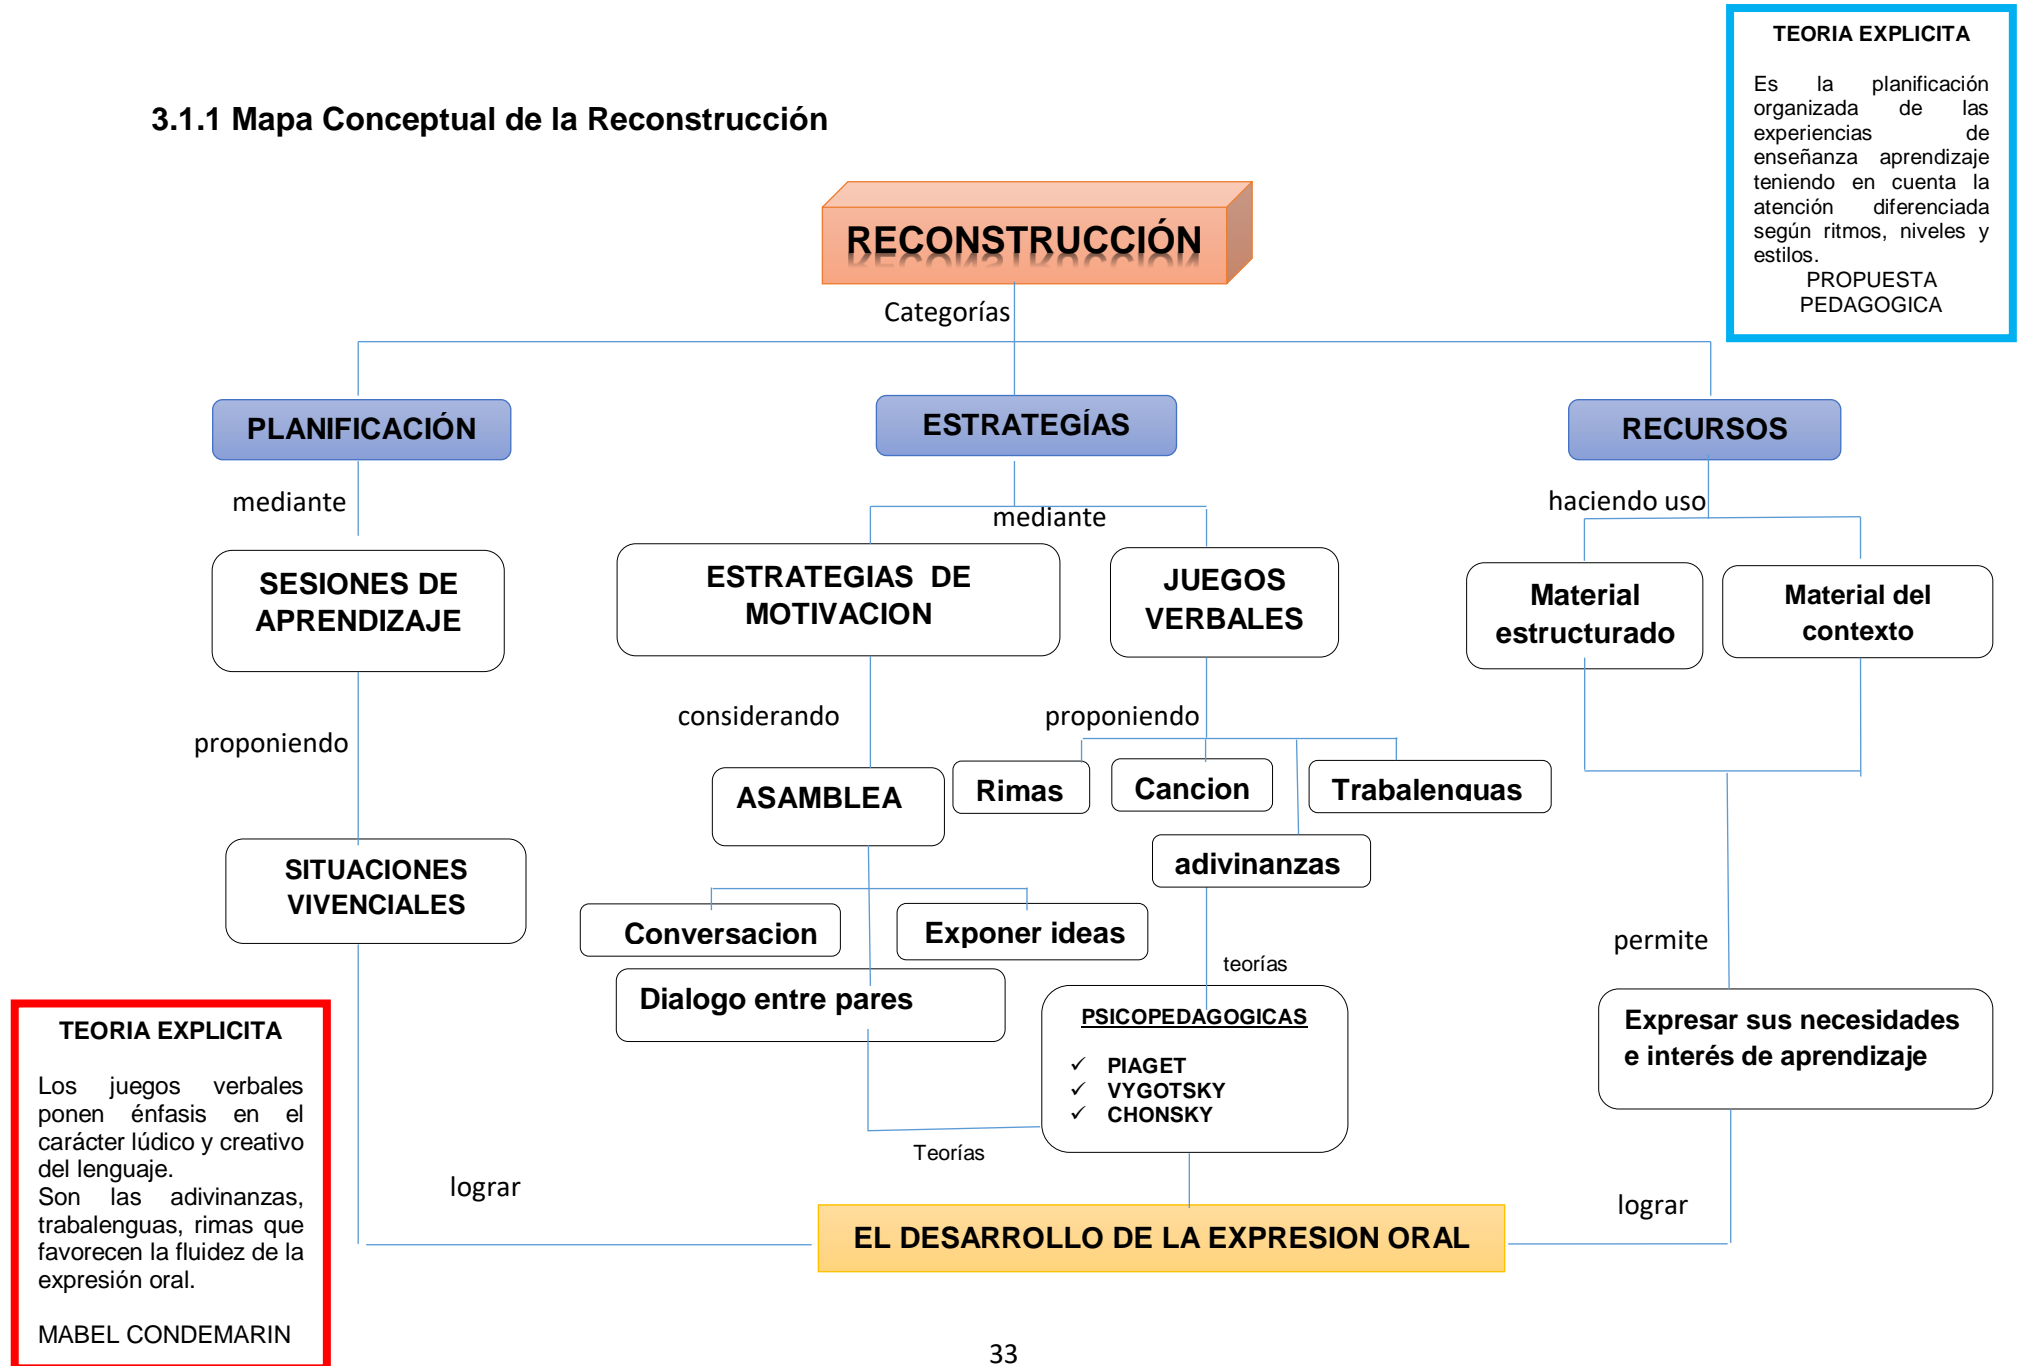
TEORIA EXPLICITA

Es la planificación organizada de las experiencias de enseñanza aprendizaje teniendo en cuenta la atención diferenciada según ritmos, niveles y estilos.
PROPUESTA PEDAGOGICA

3.1.1 Mapa Conceptual de la Reconstrucción

RECONSTRUCCIÓN

Categorías

PLANIFICACIÓN

ESTRATEGÍAS

RECURSOS

mediante

mediante

haciendo uso

SESIONES DE APRENDIZAJE

ESTRATEGIAS DE MOTIVACION

JUEGOS VERBALES

Material estructurado

Material del contexto

considerando

proponiendo

proponiendo

ASAMBLEA

Rimas

Cancion

Trabalenguas

adivinanzas

SITUACIONES VIVENCIALES

Conversacion

Exponer ideas

permite

teorías

Dialogo entre pares

PSICOPEDAGOGICAS
✓ PIAGET
✓ VYGOTSKY
✓ CHONSKY

Expresar sus necesidades e interés de aprendizaje

TEORIA EXPLICITA

Los juegos verbales ponen énfasis en el carácter lúdico y creativo del lenguaje.
Son las adivinanzas, trabalenguas, rimas que favorecen la fluidez de la expresión oral.

MABEL CONDEMARIN

lograr

Teorías

EL DESARROLLO DE LA EXPRESION ORAL

lograr

33